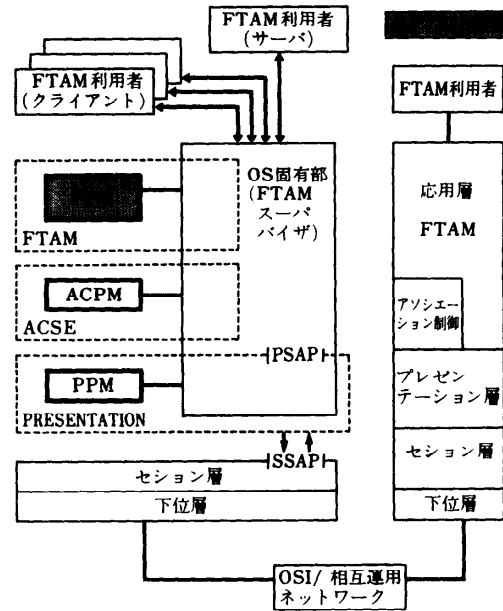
FTAM利用者
(サーバ)

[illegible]

FTAM利用者
(クライアント)

FTAM利用者

OS固有部
(FTAM
スーパ
バイザ)

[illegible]

FTAM

ACPM

ACSE

PSAP

PPM

PRESENTATION

応用層

FTAM

アソシエーション制御

プレゼンテーション層

セション層

SSAP

セション層

下位層

下位層

OSI/ 相互運用
ネットワーク